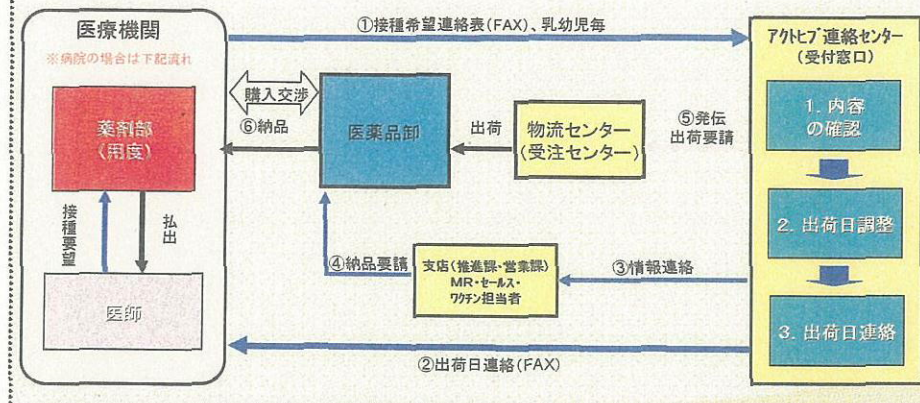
医療機関
※病院の場合は下記流れ

薬剤部
(用度)

接種要望

払出

医師

購入交渉

⑥納品

医薬品卸

出荷

物流センター
(受注センター)

④納品要請

支店(推進課・営業課)
MR・セールス・
ワクチン担当者

①接種希望連絡表(FAX)、乳幼児毎

アクトヒブ連絡センター
(受付窓口)

⑤発伝
出荷要請

1. 内容
の確認

2. 出荷日調整

③情報連絡

3. 出荷日連絡

②出荷日連絡(FAX)